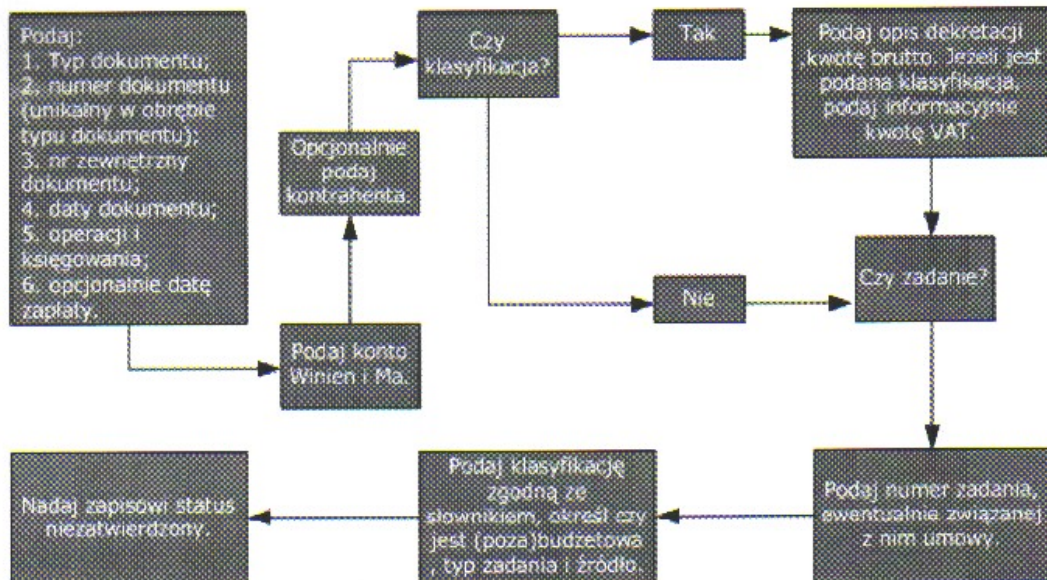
Podaj:
1. Typ dokumentu;
2. numer dokumentu (unikalny w obrębie typu dokumentu);
3. nr zewnętrzny dokumentu;
4. daty dokumentu;
5. operacji i księgowania;
6. opcjonalnie datę zapłaty.

Podaj konto Winien i Ma.

Opcjonalnie podaj kontrahenta.

Czy klasyfikacja?

Tak

Podaj opis dekretacji kwotę brutto. Jeżeli jest podana klasyfikacja, podaj informacyjnie kwotę VAT.

Nie

Czy zadanie?

Podaj numer zadania, ewentualnie związanej z nim umowy.

Podaj klasyfikację zgodną ze słownikiem, określ czy jest (poza)budżetowa , typ zadania i źródło.

Nadaj zapisowi status niezatwierdzony.